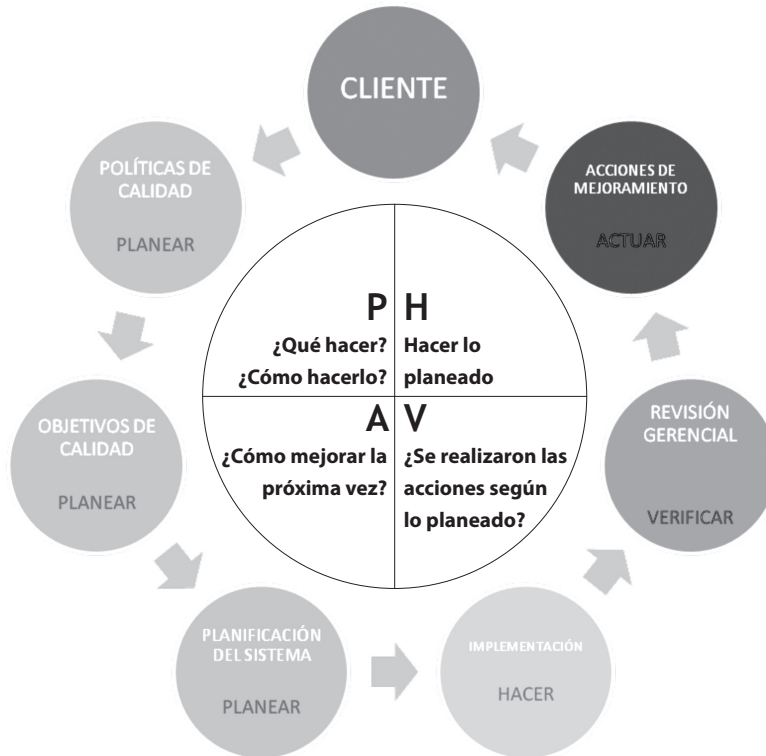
CLIENTE

POLÍTICAS DE CALIDAD

PLANEAR

ACCIONES DE MEJORAMIENTO

ACTUAR

P
¿Qué hacer?
¿Cómo hacerlo?

H
Hacer lo planeado

A
¿Cómo mejorar la próxima vez?

V
¿Se realizaron las acciones según lo planeado?

OBJETIVOS DE CALIDAD

PLANEAR

REVISIÓN GERENCIAL

VERIFICAR

PLANIFICACIÓN DEL SISTEMA

PLANEAR

IMPLEMENTACIÓN

HACER